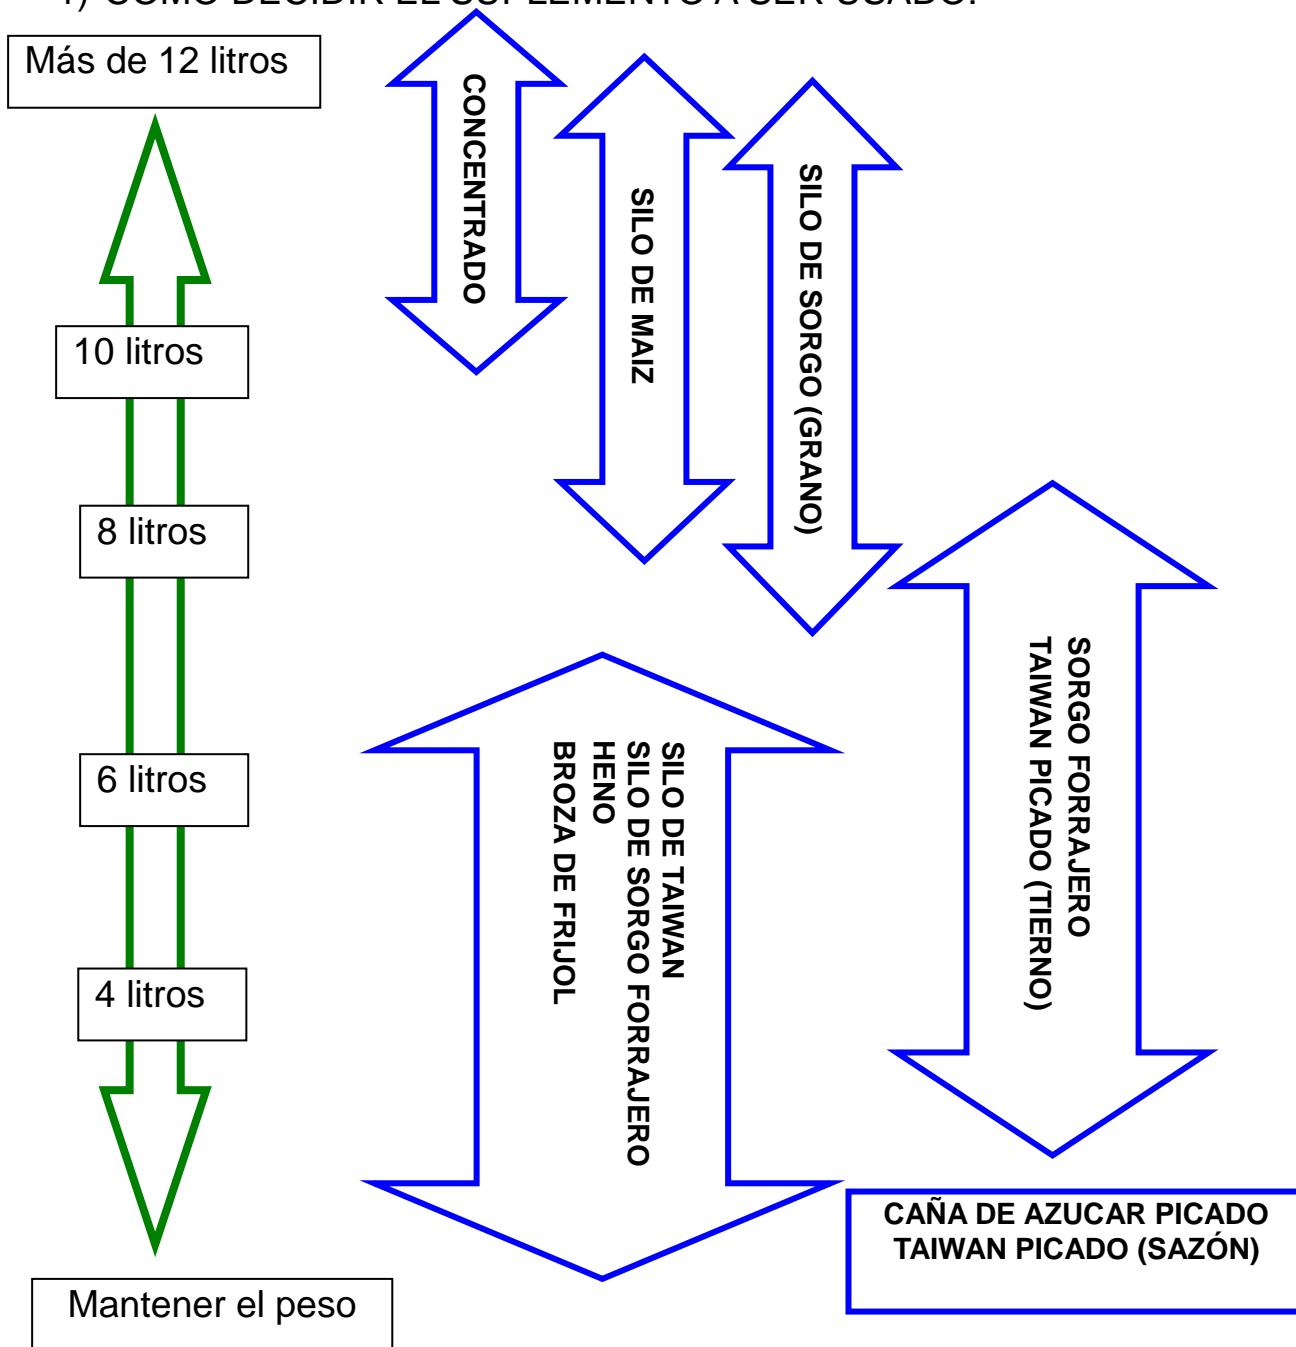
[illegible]) COMO DECIDIR EL SUPLEMENTO A SER USADO.

Más de 12 litros

10 litros

8 litros

6 litros

4 litros

Mantener el peso

CONCENTRADO

SILO DE MAIZ

SILO DE SORGO (GRANO)

SORGO FORRAJERO
TAIWAN PICADO (TIERNO)

SILO DE TAIWAN
SILO DE SORGO FORRAJERO
HENO
BROZA DE FRIJOL

CAÑA DE AZUCAR PICADO
TAIWAN PICADO (SAZÓN)